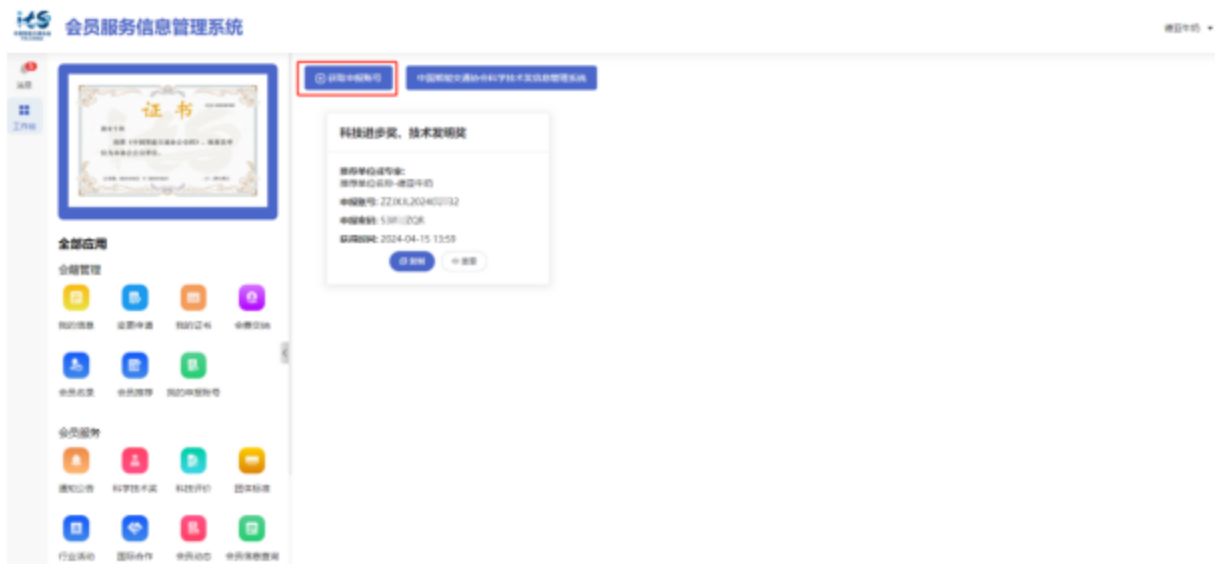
会员服务信息管理系统

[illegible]

消息

工作台

证书

全部应用

会籍管理

我的信息

变更申请

我的证书

会费交纳

会员名录

会员推荐

我的申报账号

会员服务

通知公告

科学技术奖

科技评价

团体标准

行业活动

国际合作

会员动态

会员信息查询

获取申报账号

中国智能交通协会科学技术奖信息管理系统

科技进步奖，技术发明奖

推荐单位或专家:
推荐单位名称-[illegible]

申报账号: ZZJXJL2024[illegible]

申报密码: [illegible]

获得时间: 2024-04-15 13:59

复制

查看